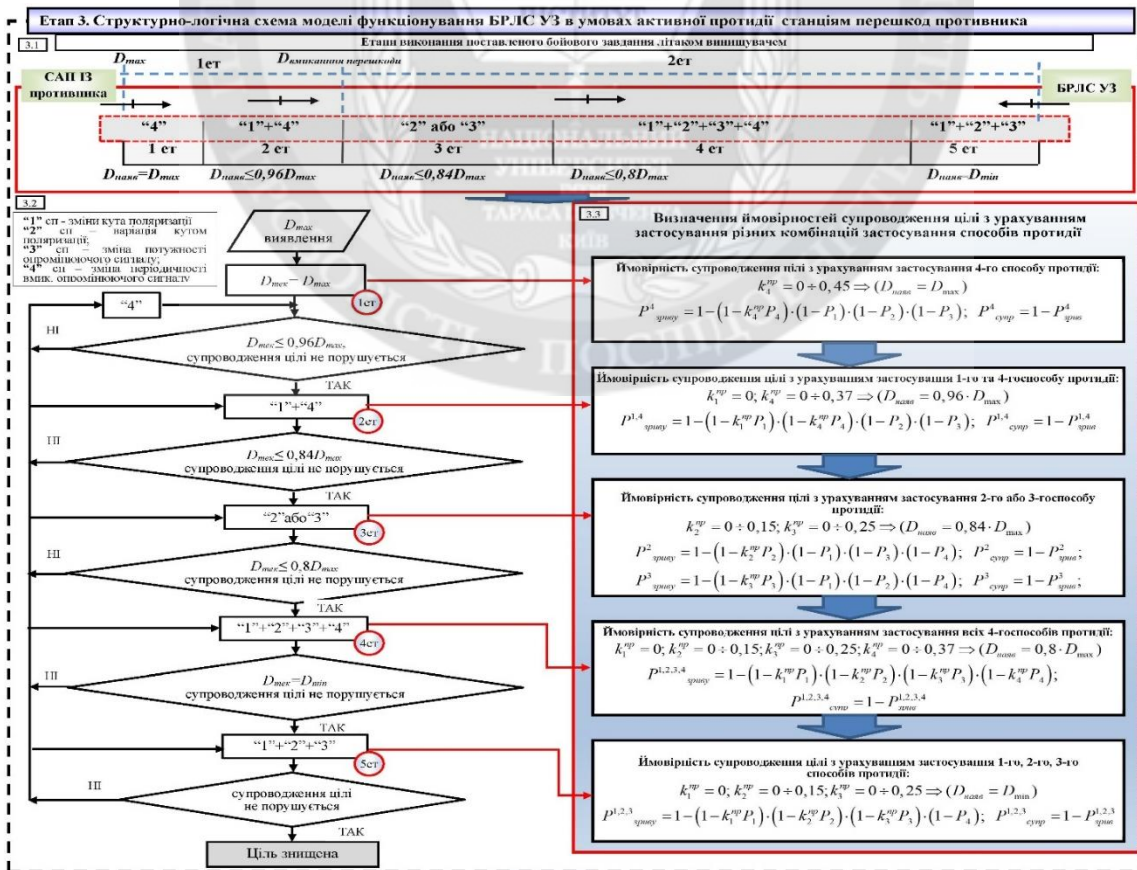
Етап 3. Структурно-логічна схема моделі функціонування БРЛС УЗ в умовах активної протидії станціям перешкод противника

3.1

Етапи виконання поставленого бойового завдання літаком винищувачем

$D_{max}$ 1ет $D_{вмикання\ перешкоди}$ 2ет

САП ІЗ противника

БРЛС УЗ

"4" | "1"+"4" | "2" або "3" | "1"+"2"+"3"+"4" | "1"+"2"+"3"

1 ет | 2 ет | 3 ет | 4 ет | 5 ет

$D_{напв}=D_{max}$ $D_{напв}\leq0,96D_{max}$ $D_{напв}\leq0,84D_{max}$ $D_{напв}\leq0,8D_{max}$ $D_{напв}=D_{min}$

3.2

"1" сп - зміни кута поляризації
"2" сп – варіація кутом поляризації;
"3" сп – зміна потужності опромінюючого сигналу;
"4" сп – зміна періодичності вмик. опромінюючого сигналу

$D_{max}$ виявлення

$D_{тек}=D_{max}$

1ет

"4"

НІ

$D_{тек}\leq0,96D_{max}$, супроводження цілі не порушується

ТАК

"1"+"4"

2ет

НІ

$D_{тек}\leq0,84D_{max}$ супроводження цілі не порушується

ТАК

"2"або"3"

3ет

НІ

$D_{тек}\leq0,8D_{max}$ супроводження цілі не порушується

ТАК

"1"+"2"+"3"+"4"

4ет

НІ

$D_{тек}=D_{min}$ супроводження цілі не порушується

ТАК

"1"+"2"+"3"

5ет

НІ

супроводження цілі не порушується

ТАК

Ціль знищена

3.3

Визначення ймовірностей супроводження цілі з урахуванням застосування різних комбінацій застосування способів протидії

Ймовірність супроводження цілі з урахуванням застосування 4-го способу протидії:
$k_4^{пр}=0\div0,45\Rightarrow(D_{напв}=D_{max})$
$P^4_{зриву}=1-\left(1-k_4^{пр}P_4\right)\cdot(1-P_1)\cdot(1-P_2)\cdot(1-P_3)$; $P^4_{супр}=1-P^4_{зрив}$

Ймовірність супроводження цілі з урахуванням застосування 1-го та 4-госпособу протидії:
$k_1^{пр}=0;\ k_4^{пр}=0\div0,37\Rightarrow(D_{напв}=0,96\cdot D_{max})$
$P^{1,4}_{зриву}=1-\left(1-k_1^{пр}P_1\right)\cdot\left(1-k_4^{пр}P_4\right)\cdot(1-P_2)\cdot(1-P_3)$; $P^{1,4}_{супр}=1-P^{1,4}_{зрив}$

Ймовірність супроводження цілі з урахуванням застосування 2-го або 3-госпособу протидії:
$k_2^{пр}=0\div0,15;\ k_3^{пр}=0\div0,25\Rightarrow(D_{напв}=0,84\cdot D_{max})$
$P^2_{зриву}=1-\left(1-k_2^{пр}P_2\right)\cdot(1-P_1)\cdot(1-P_3)\cdot(1-P_4)$; $P^2_{супр}=1-P^2_{зрив}$;
$P^3_{зриву}=1-\left(1-k_3^{пр}P_3\right)\cdot(1-P_1)\cdot(1-P_2)\cdot(1-P_4)$; $P^3_{супр}=1-P^3_{зрив}$;

Ймовірність супроводження цілі з урахуванням застосування всіх 4-госпособів протидії:
$k_1^{пр}=0;\ k_2^{пр}=0\div0,15;\ k_3^{пр}=0\div0,25;\ k_4^{пр}=0\div0,37\Rightarrow(D_{напв}=0,8\cdot D_{max})$
$P^{1,2,3,4}_{зриву}=1-\left(1-k_1^{пр}P_1\right)\cdot\left(1-k_2^{пр}P_2\right)\cdot\left(1-k_3^{пр}P_3\right)\cdot\left(1-k_4^{пр}P_4\right)$;
$P^{1,2,3,4}_{супр}=1-P^{1,2,3,4}_{зрив}$

Ймовірність супроводження цілі з урахуванням застосування 1-го, 2-го, 3-го способів протидії:
$k_1^{пр}=0;\ k_2^{пр}=0\div0,15;\ k_3^{пр}=0\div0,25\Rightarrow(D_{напв}=D_{min})$
$P^{1,2,3}_{зриву}=1-\left(1-k_1^{пр}P_1\right)\cdot\left(1-k_2^{пр}P_2\right)\cdot\left(1-k_3^{пр}P_3\right)\cdot(1-P_4)$; $P^{1,2,3}_{супр}=1-P^{1,2,3}_{зрив}$